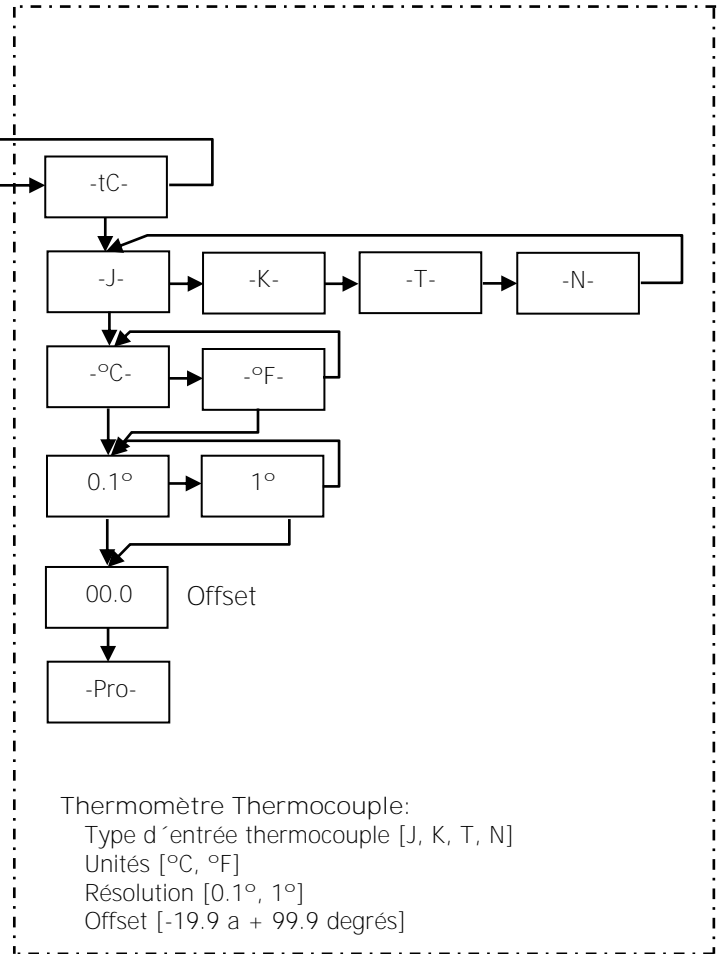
-tC-

-J-

-K-

-T-

-N-

-ºC-

-ºF-

0.1º

1º

00.0

Offset

-Pro-

Thermomètre Thermocouple:
Type d´entrée thermocouple [J, K, T, N]
Unités [ºC, ºF]
Résolution [0.1º, 1º]
Offset [-19.9 a + 99.9 degrés]